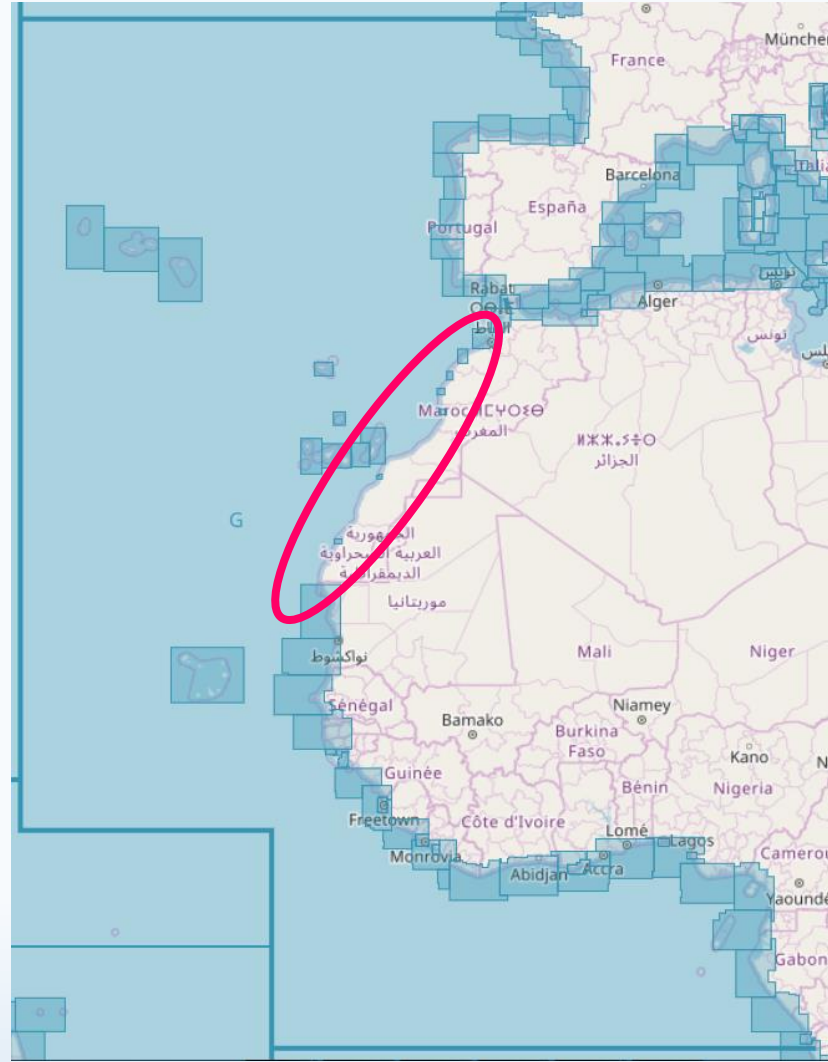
München
France
Barcelona
España
Portugal
Italia
Rabat
Alger
تونس
Maroc ⵍⵎⵖⵔⵉⴱ
المغرب
ⵍⵣⵣⴰⵢⴻⵔ
الجزائر
G
الجمهورية
العربية الصحراوية
الديمقراطية
موريتانيا
نواكشوط
Mali
Niger
Sénégal
Bamako
Niamey
Burkina Faso
Guinée
Kano
Bénin
Nigeria
Freetown
Côte d'Ivoire
Lomé
Lagos
Monrovia
Abidjan
Accra
Cameroun
Yaoundé
Gabon